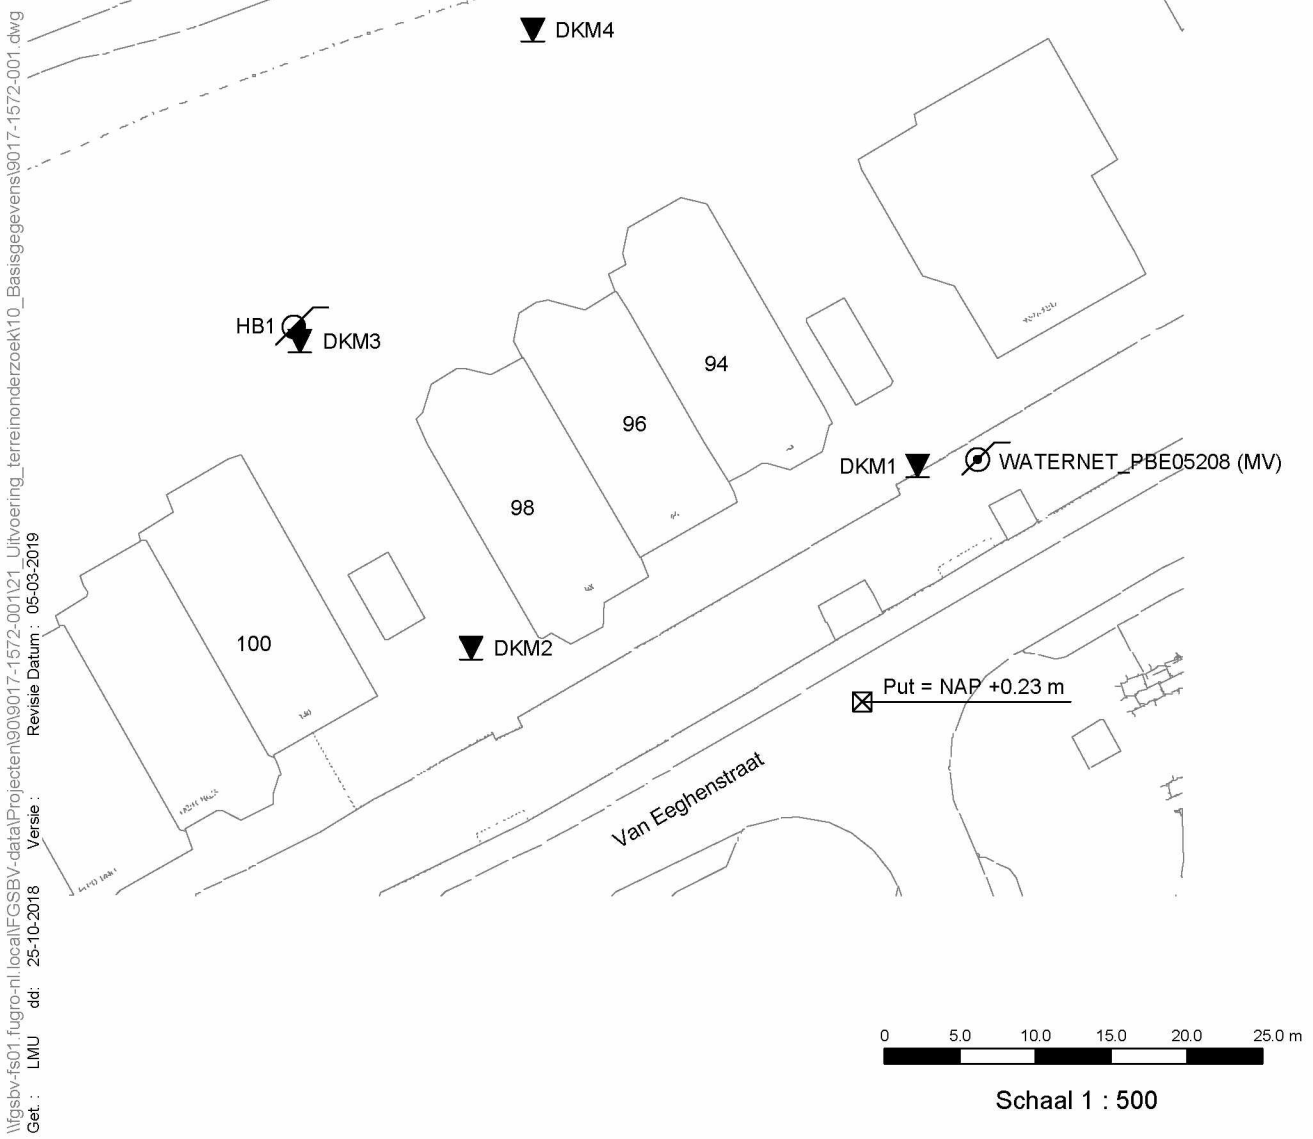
DKM4

HB1

DKM3

94

96

98

100

DKM1

WATERNET_PBE05208 (MV)

DKM2

Put = NAP +0.23 m

Van Eeghenstraat

0 5.0 10.0 15.0 20.0 25.0 m

Schaal 1 : 500

\\fgsbv-fs01.fugro-nl.local\FGSBV-data\Projecten\90\9017-1572-001\21_Uitvoering_terreinonderzoek\10_Basisgegevens\9017-1572-001.dwg

Get. : LMU dd: 25-10-2018 Versie : Revisie Datum : 05-03-2019